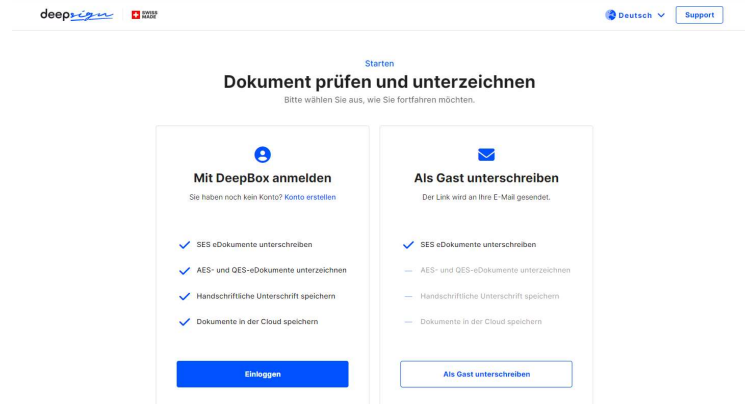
deepsign SWISS MADE

Deutsch Support

Starten

Dokument prüfen und unterzeichnen

Bitte wählen Sie aus, wie Sie fortfahren möchten.

Mit DeepBox anmelden

Sie haben noch kein Konto? Konto erstellen

SES eDokumente unterschreiben

AES- und QES-eDokumente unterzeichnen

Handschriftliche Unterschrift speichern

Dokumente in der Cloud speichern

Einloggen

Als Gast unterschreiben

Der Link wird an Ihre E-Mail gesendet.

SES eDokumente unterschreiben

AES- und QES-eDokumente unterzeichnen

Handschriftliche Unterschrift speichern

Dokumente in der Cloud speichern

Als Gast unterschreiben